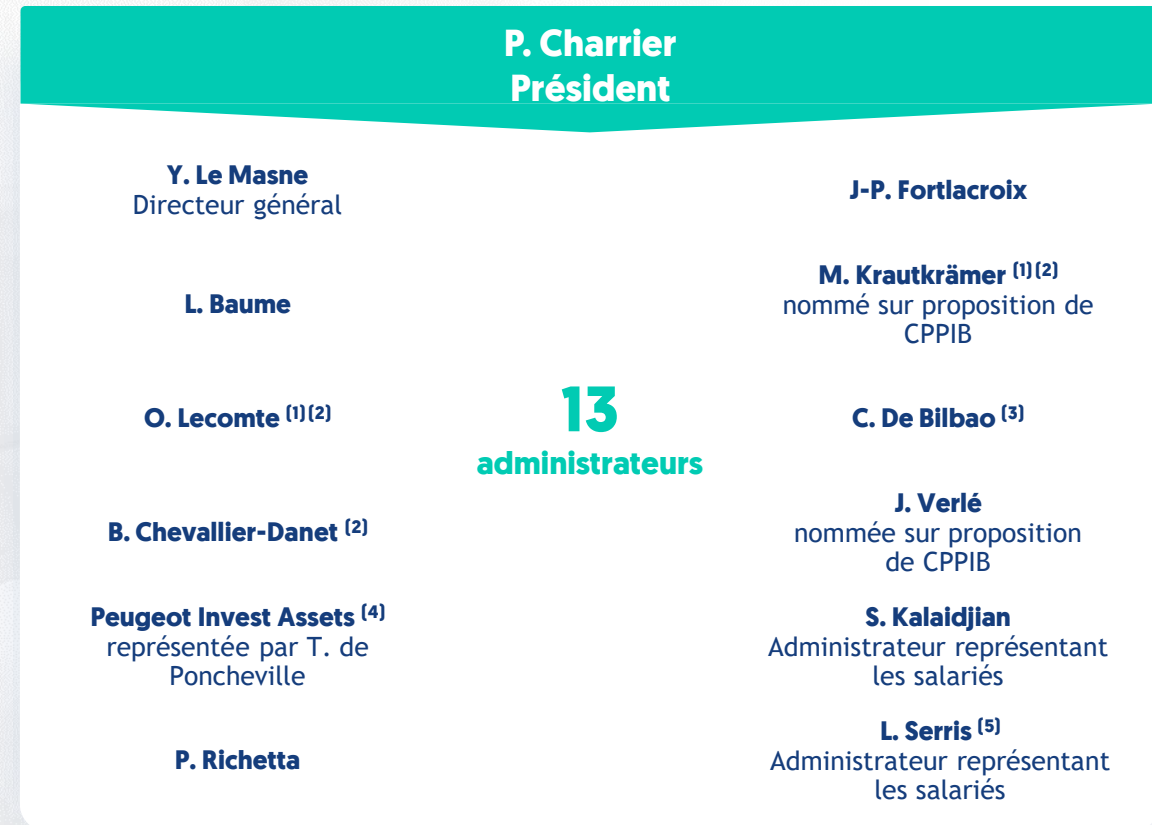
P. Charrier
Président

Y. Le Masne
Directeur général

L. Baume

O. Lecomte $^{(1)(2)}$

B. Chevallier-Danet $^{(2)}$

Peugeot Invest Assets $^{(4)}$
représentée par T. de Poncheville

P. Richetta

13
administrateurs

J-P. Fortlacroix

M. Krautkrämer $^{(1)(2)}$
nommé sur proposition de CPPIB

C. De Bilbao $^{(3)}$

J. Verlé
nommée sur proposition de CPPIB

S. Kalaidjian
Administrateur représentant les salariés

L. Serris $^{(5)}$
Administrateur représentant les salariés